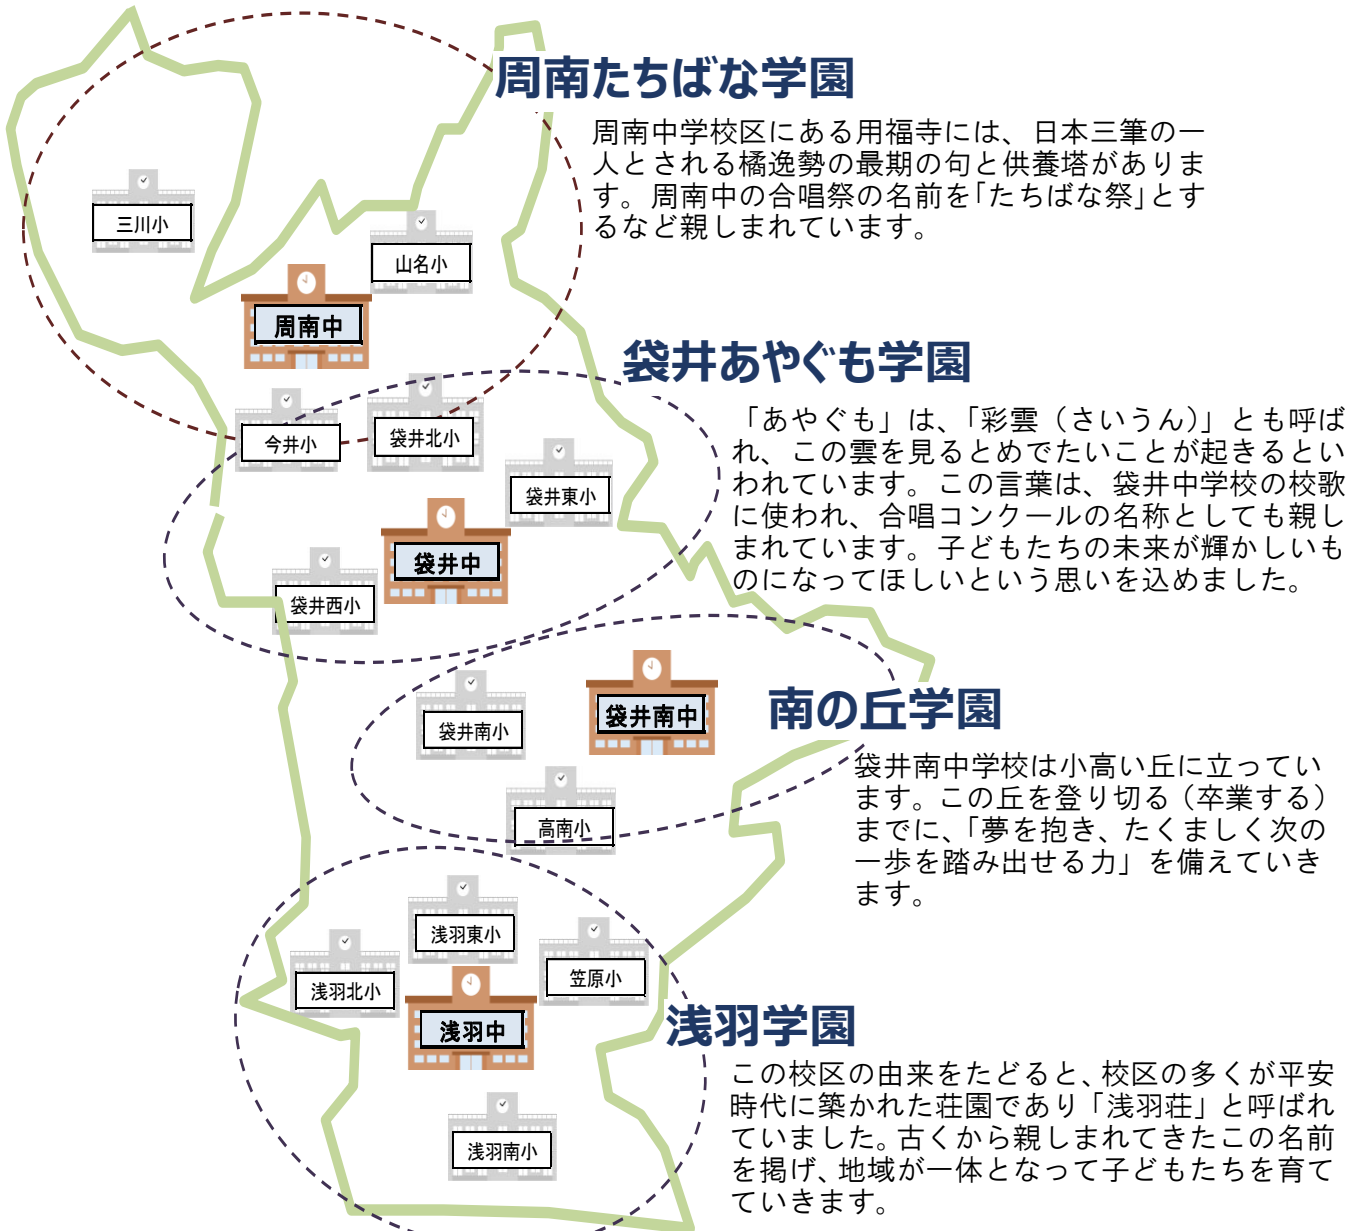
周南たちばな学園

周南中学校区にある用福寺には、日本三筆の一人とされる橘逸勢の最期の句と供養塔があります。周南中の合唱祭の名前を「たちばな祭」とするなど親しまれています。

三川小

山名小

周南中

袋井あやぐも学園

「あやぐも」は、「彩雲（さいうん）」とも呼ばれ、この雲を見るとめでたいことが起きるといわれています。この言葉は、袋井中学校の校歌に使われ、合唱コンクールの名称としても親しまれています。子どもたちの未来が輝かしいものになってほしいという思いを込めました。

今井小

袋井北小

袋井東小

袋井中

袋井西小

袋井南小

袋井南中

南の丘学園

袋井南中学校は小高い丘に立っています。この丘を登り切る（卒業する）までに、「夢を抱き、たくましく次の一歩を踏み出せる力」を備えていきます。

高南小

浅羽東小

笠原小

浅羽北小

浅羽中

浅羽学園

この校区の由来をたどると、校区の多くが平安時代に築かれた荘園であり「浅羽荘」と呼ばれていました。古くから親しまれてきたこの名前を掲げ、地域が一体となって子どもたちを育てていきます。

浅羽南小